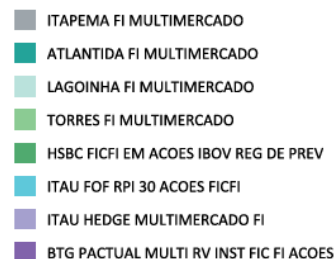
ITAPEMA FI MULTIMERCADO

ATLANTIDA FI MULTIMERCADO

LAGOINHA FI MULTIMERCADO

TORRES FI MULTIMERCADO

HSBC FICFI EM ACOES IBOV REG DE PREV

ITAU FOF RPI 30 ACOES FICFI

ITAU HEDGE MULTIMERCADO FI

BTG PACTUAL MULTI RV INST FIC FI ACOES